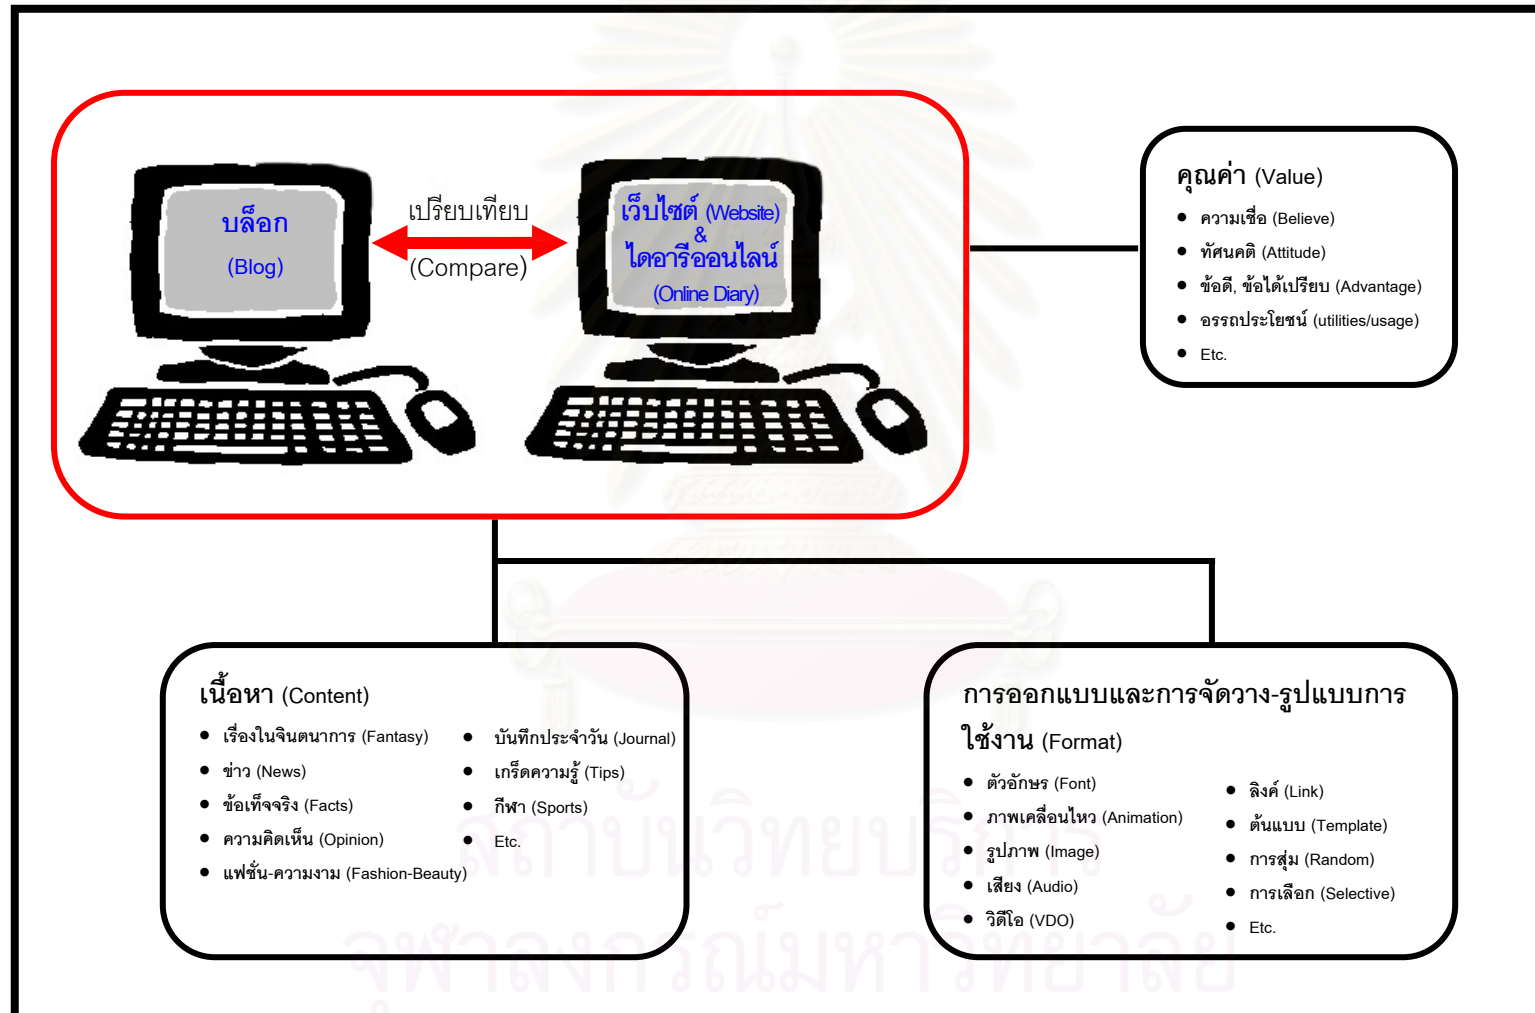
บล็อก
(Blog)

เปรียบเทียบ
(Compare)

เว็บไซต์ (Website)
&
ไดอารี่ออนไลน์
(Online Diary)

คุณค่า (Value)
- ความเชื่อ (Believe)
- ทัศนคติ (Attitude)
- ข้อดี, ข้อได้เปรียบ (Advantage)
- อรรถประโยชน์ (utilities/usage)
- Etc.

เนื้อหา (Content)
- เรื่องในจินตนาการ (Fantasy)
- ข่าว (News)
- ข้อเท็จจริง (Facts)
- ความคิดเห็น (Opinion)
- แฟชั่น-ความงาม (Fashion-Beauty)
- บันทึกประจำวัน (Journal)
- เกร็ดความรู้ (Tips)
- กีฬา (Sports)
- Etc.

การออกแบบและการจัดวาง-รูปแบบการใช้งาน (Format)
- ตัวอักษร (Font)
- ภาพเคลื่อนไหว (Animation)
- รูปภาพ (Image)
- เสียง (Audio)
- วิดีโอ (VDO)
- ลิงค์ (Link)
- ต้นแบบ (Template)
- การสุ่ม (Random)
- การเลือก (Selective)
- Etc.

สถาบันวิทยบริการ
จุฬาลงกรณ์มหาวิทยาลัย